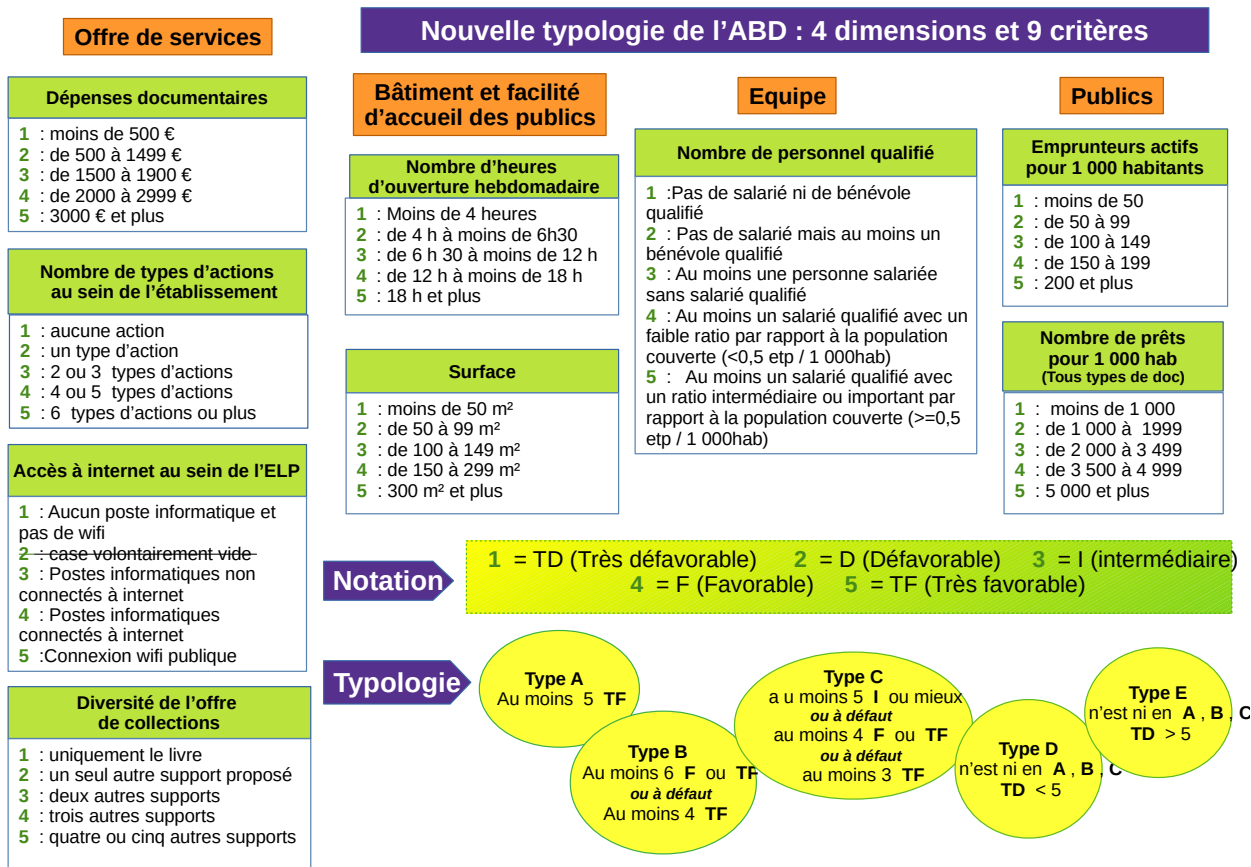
Offre de services

Nouvelle typologie de l'ABD : 4 dimensions et 9 critères

Dépenses documentaires

1 : moins de 500 €
2 : de 500 à 1499 €
3 : de 1500 à 1900 €
4 : de 2000 à 2999 €
5 : 3000 € et plus

Nombre de types d'actions au sein de l'établissement

1 : aucune action
2 : un type d'action
3 : 2 ou 3 types d'actions
4 : 4 ou 5 types d'actions
5 : 6 types d'actions ou plus

Accès à internet au sein de l'ELP

1 : Aucun poste informatique et pas de wifi
2 : case volontairement vide
3 : Postes informatiques non connectés à internet
4 : Postes informatiques connectés à internet
5 :Connexion wifi publique

Diversité de l'offre de collections

1 : uniquement le livre
2 : un seul autre support proposé
3 : deux autres supports
4 : trois autres supports
5 : quatre ou cinq autres supports

Bâtiment et facilité d'accueil des publics

Nombre d'heures d'ouverture hebdomadaire

1 : Moins de 4 heures
2 : de 4 h à moins de 6h30
3 : de 6 h 30 à moins de 12 h
4 : de 12 h à moins de 18 h
5 : 18 h et plus

Surface

1 : moins de 50 m²
2 : de 50 à 99 m²
3 : de 100 à 149 m²
4 : de 150 à 299 m²
5 : 300 m² et plus

Equipe

Nombre de personnel qualifié

1 :Pas de salarié ni de bénévole qualifié
2 : Pas de salarié mais au moins un bénévole qualifié
3 : Au moins une personne salariée sans salarié qualifié
4 : Au moins un salarié qualifié avec un faible ratio par rapport à la population couverte (<0,5 etp / 1 000hab)
5 : Au moins un salarié qualifié avec un ratio intermédiaire ou important par rapport à la population couverte (>=0,5 etp / 1 000hab)

Publics

Emprunteurs actifs pour 1 000 habitants

1 : moins de 50
2 : de 50 à 99
3 : de 100 à 149
4 : de 150 à 199
5 : 200 et plus

Nombre de prêts pour 1 000 hab
(Tous types de doc)

1 : moins de 1 000
2 : de 1 000 à 1999
3 : de 2 000 à 3 499
4 : de 3 500 à 4 999
5 : 5 000 et plus

Notation

1 = TD (Très défavorable) 2 = D (Défavorable) 3 = I (intermédiaire)
4 = F (Favorable) 5 = TF (Très favorable)

Typologie

Type A
Au moins 5 TF

Type B
Au moins 6 F ou TF
ou à défaut
Au moins 4 TF

Type C
a u moins 5 I ou mieux
ou à défaut
au moins 4 F ou TF
ou à défaut
au moins 3 TF

Type D
n'est ni en A , B , C
TD < 5

Type E
n'est ni en A , B , C
TD > 5